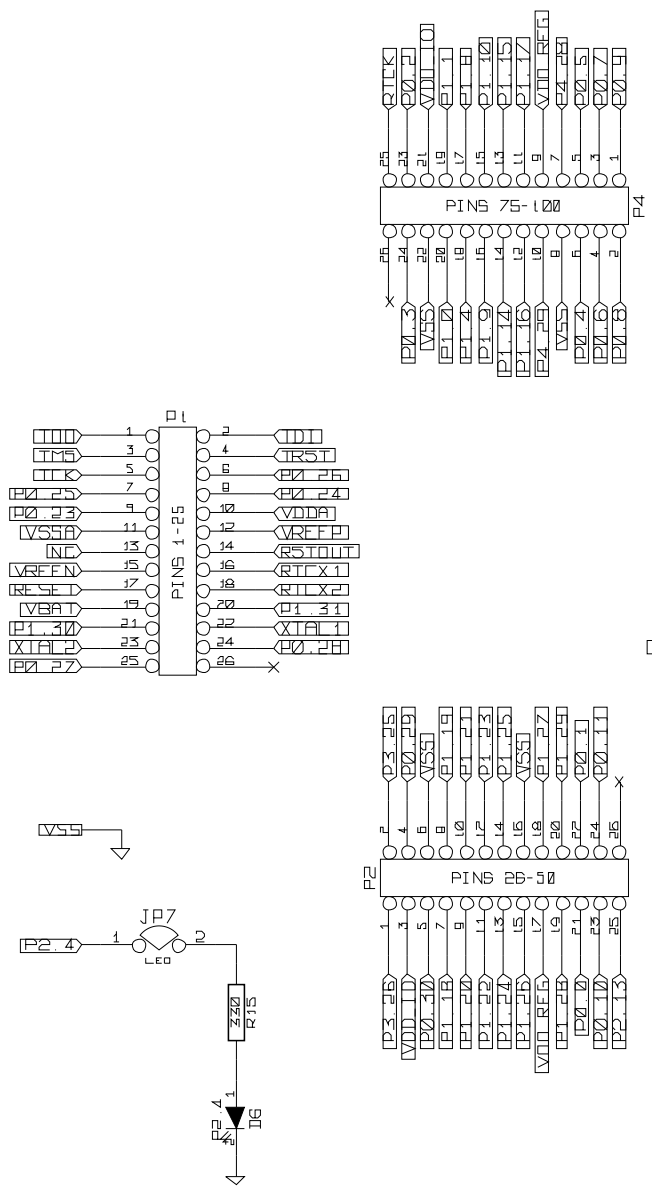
RTCK
P0.2
VDD_IO
P1.8
P1.10
P1.15
P1.17
VDD_REG
P4.28
P0.5
P0.7
P0.9
25 23 21 19 17 15 13 11 9 7 5 3 1
PINS 75-100
P4
26 24 22 20 18 16 14 12 10 8 6 4 2
P0.3
VSS
P1.0
P1.4
P1.9
P1.14
P1.16
P4.29
VSS
P0.4
P0.6
P0.8

P1
TDO 1
TMS 3
TCK 5
P0.25 7
P0.23 9
VSSA 11
NC 13
VREFN 15
RESET 17
VBAT 19
P1.30 21
XTAL2 23
P0.27 25
PINS 1-25
2 TDI
4 TRST
6 P0.26
8 P0.24
10 VDDA
12 VREFP
14 RSTOUT
16 RTCX1
18 RTCX2
20 P1.31
22 XTAL1
24 P0.28
26

P3.25
P0.29
VSS
P1.19
P1.21
P1.23
P1.25
VSS
P1.27
P1.29
P0.1
P0.11
2 4 6 8 10 12 14 16 18 20 22 24 26
P2
PINS 26-50
1 3 5 7 9 11 13 15 17 19 21 23 25
P3.26
VDD_IO
P0.30
P1.18
P1.20
P1.22
P1.24
P1.26
VDD_REG
P1.28
P0.0
P0.10
P2.13

VSS

P2.4 1
JP7
LED
2
330
R15
1
P2.4
D6